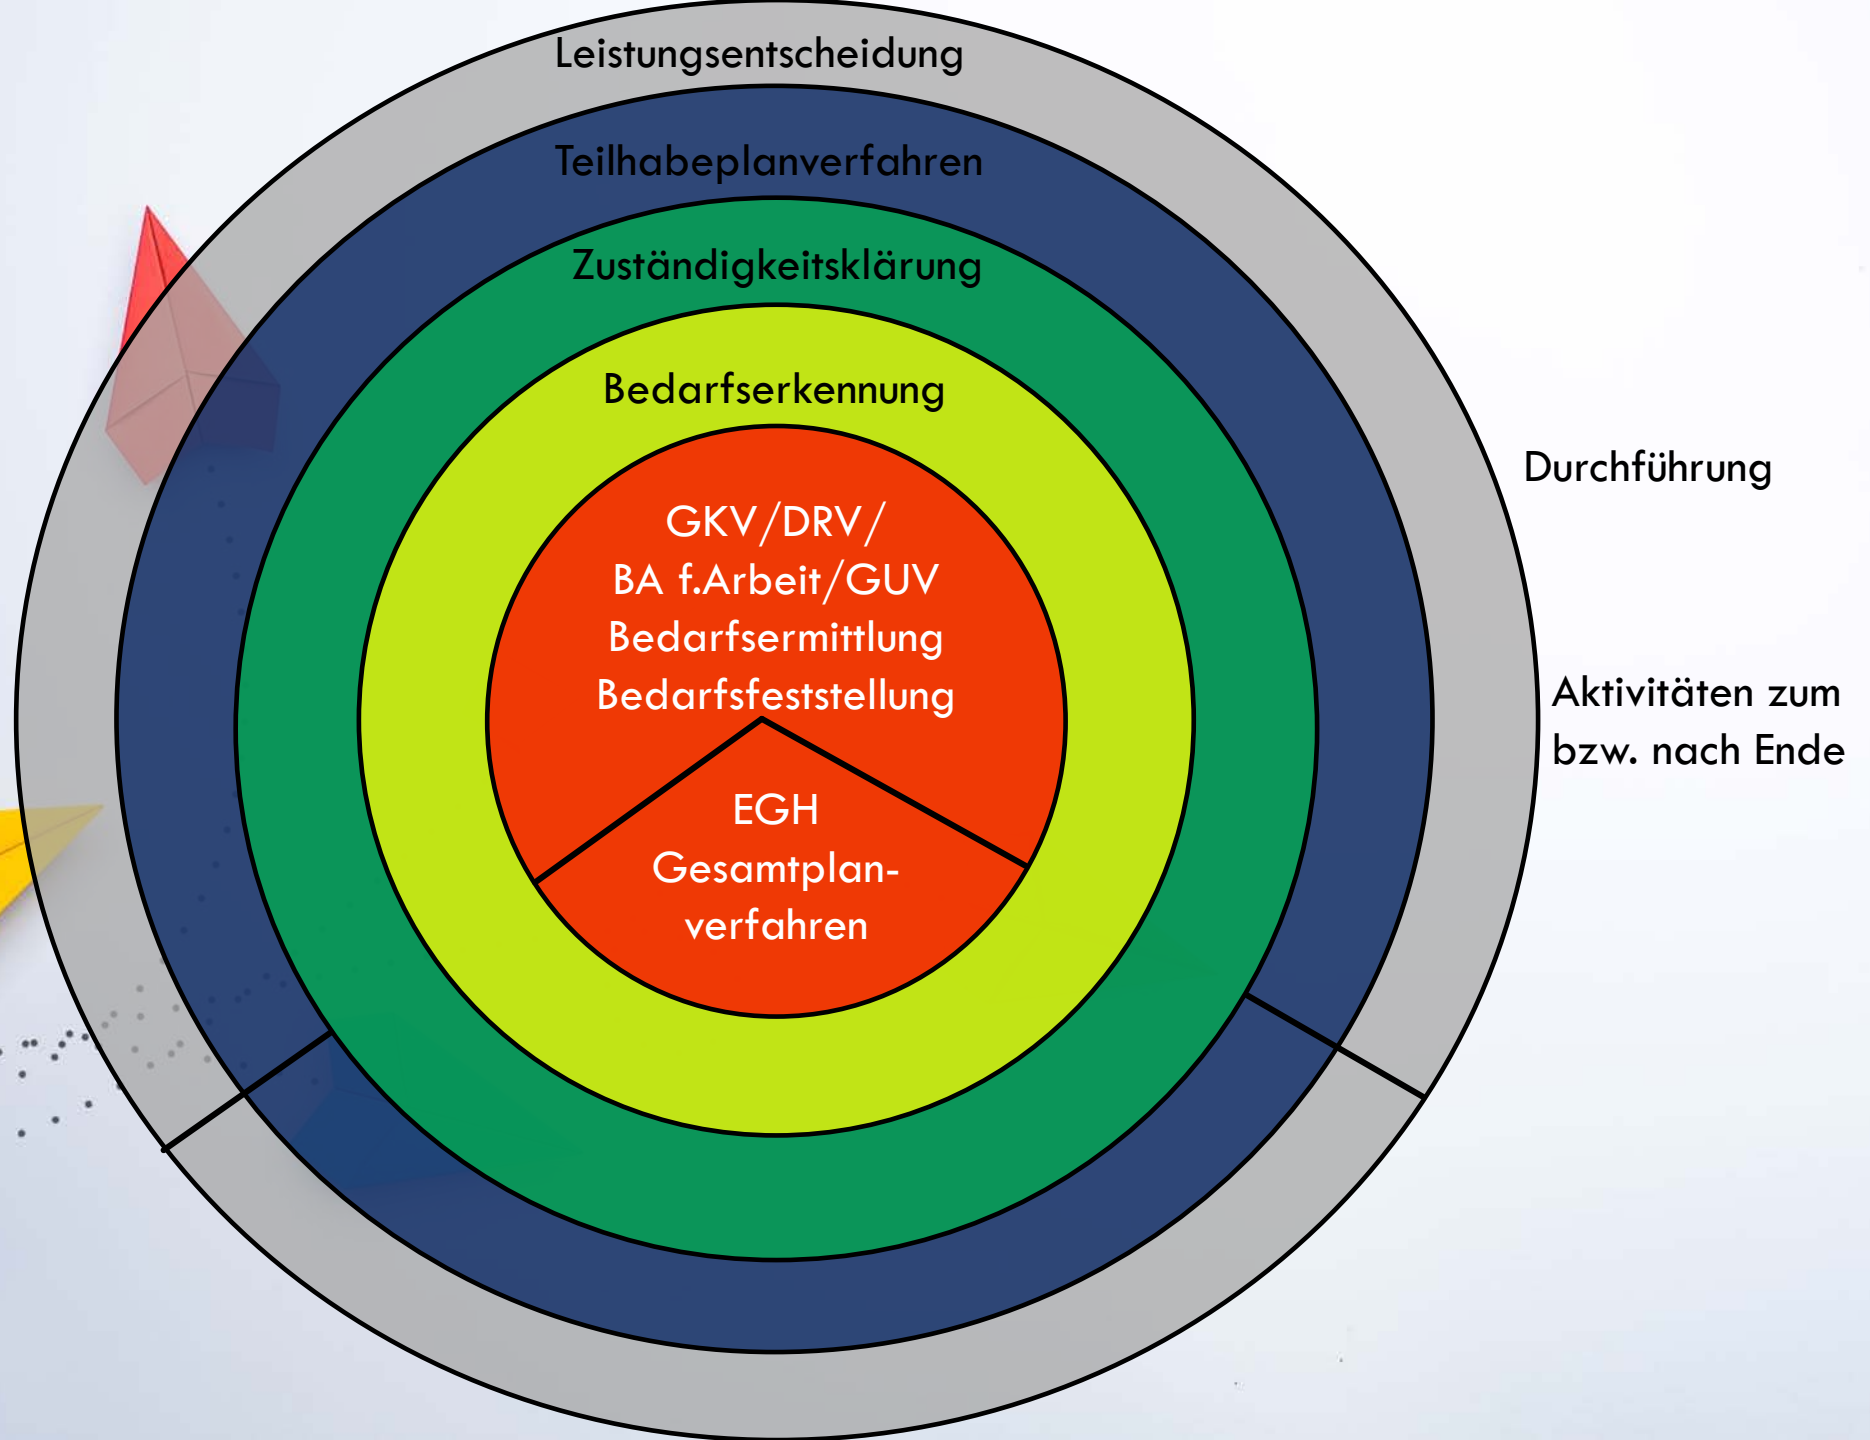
Leistungsentscheidung

Teilhabeplanverfahren

Zuständigkeitsklärung

Bedarfserkennung

GKV/DRV/
BA f.Arbeit/GUV
Bedarfsermittlung
Bedarfsfeststellung

EGH
Gesamtplanverfahren

Durchführung

Aktivitäten zum bzw. nach Ende